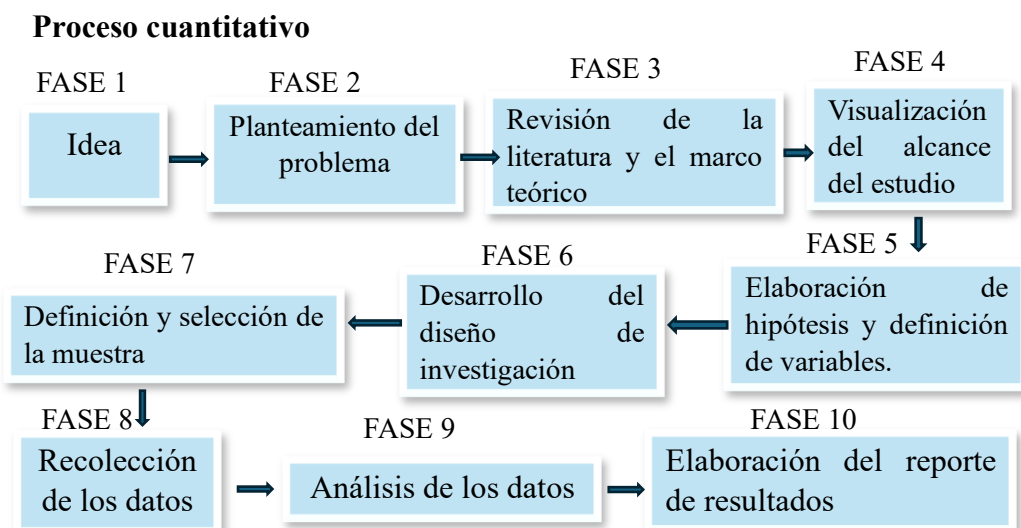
Proceso cuantitativo

FASE 1

Idea

FASE 2

Planteamiento del problema

FASE 3

Revisión de la literatura y el marco teórico

FASE 4

Visualización del alcance del estudio

FASE 5

Elaboración de hipótesis y definición de variables.

FASE 6

Desarrollo del diseño de investigación

FASE 7

Definición y selección de la muestra

FASE 8

Recolección de los datos

FASE 9

Análisis de los datos

FASE 10

Elaboración del reporte de resultados